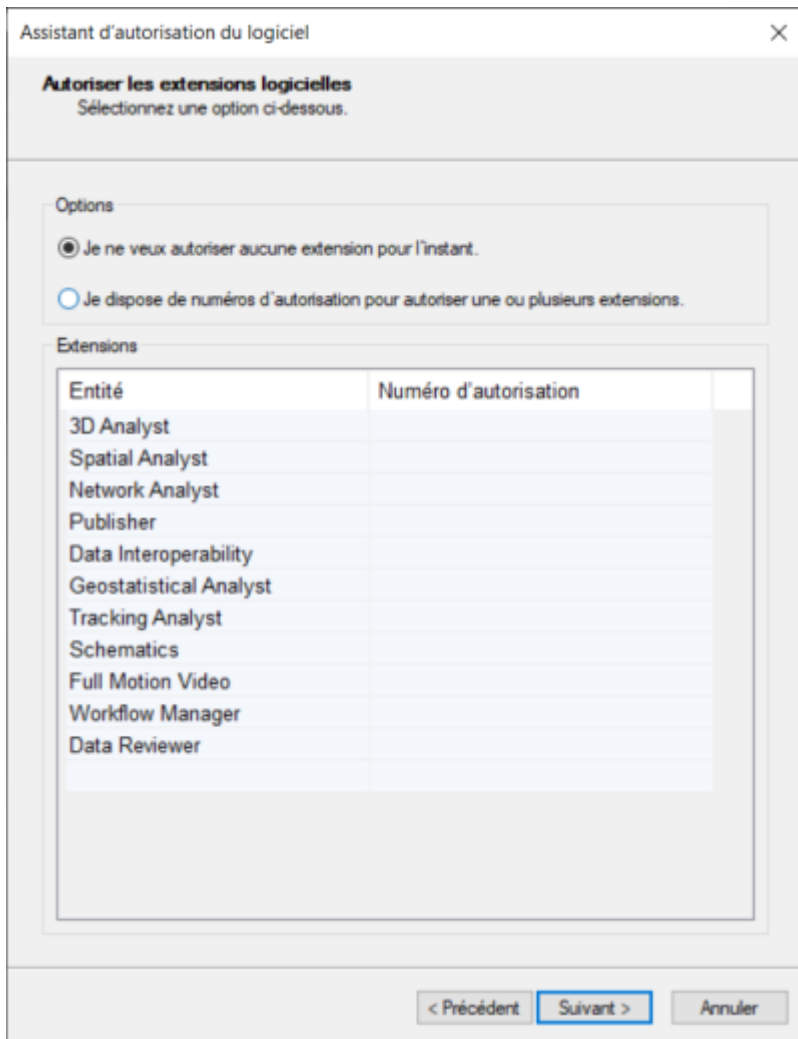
Assistant d'autorisation du logiciel

Autoriser les extensions logicielles
Sélectionnez une option ci-dessous.

Options

Je ne veux autoriser aucune extension pour l'instant.

Je dispose de numéros d'autorisation pour autoriser une ou plusieurs extensions.

Extensions

| Entité | Numéro d'autorisation |
|---|---|
| 3D Analyst | |
| Spatial Analyst | |
| Network Analyst | |
| Publisher | |
| Data Interoperability | |
| Geostatistical Analyst | |
| Tracking Analyst | |
| Schematics | |
| Full Motion Video | |
| Workflow Manager | |
| Data Reviewer | |

< Précédent Suivant > Annuler